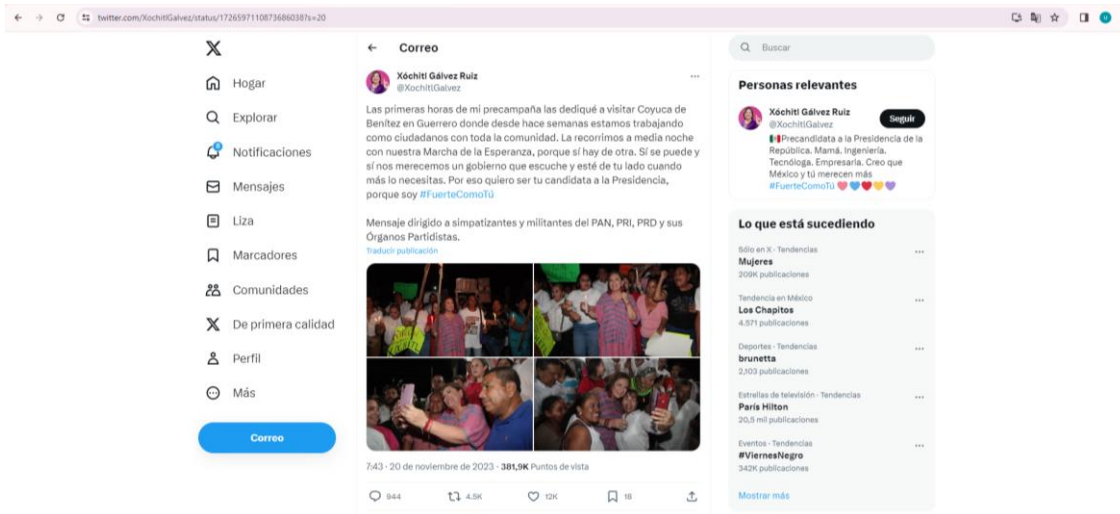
twitter.com/XochitlGalvez/status/1726597110873686038?s=20

X
Hogar
Explorar
Notificaciones
Mensajes
Liza
Marcadores
Comunidades
De primera calidad
Perfil
Más
Correo

Correo

Xóchitl Gálvez Ruiz
@XochitlGalvez

Las primeras horas de mi precampaña las dediqué a visitar Coyuca de Benítez en Guerrero donde desde hace semanas estamos trabajando como ciudadanos con toda la comunidad. La recorrimos a media noche con nuestra Marcha de la Esperanza, porque sí hay de otra. Sí se puede y sí nos merecemos un gobierno que escuche y esté de tu lado cuando más lo necesitas. Por eso quiero ser tu candidata a la Presidencia, porque soy #FuerteComoTú

Mensaje dirigido a simpatizantes y militantes del PAN, PRI, PRD y sus Órganos Partidistas.
Traducir publicación

7:43 · 20 de noviembre de 2023 · 381,9K Puntos de vista

944 4.5K 12K 18

Buscar

Personas relevantes

Xóchitl Gálvez Ruiz
@XochitlGalvez
Seguir
Precandidata a la Presidencia de la República. Mamá. Ingeniería. Tecnóloga. Empresaria. Creo que México y tú merecen más #FuerteComoTú

Lo que está sucediendo

Sólo en X · Tendencias
Mujeres
209K publicaciones

Tendencia en México
Los Chapitos
4.571 publicaciones

Deportes · Tendencias
brunetta
2,103 publicaciones

Estrellas de televisión · Tendencias
Paris Hilton
20,5 mil publicaciones

Eventos · Tendencias
#ViernesNegro
342K publicaciones

Mostrar más